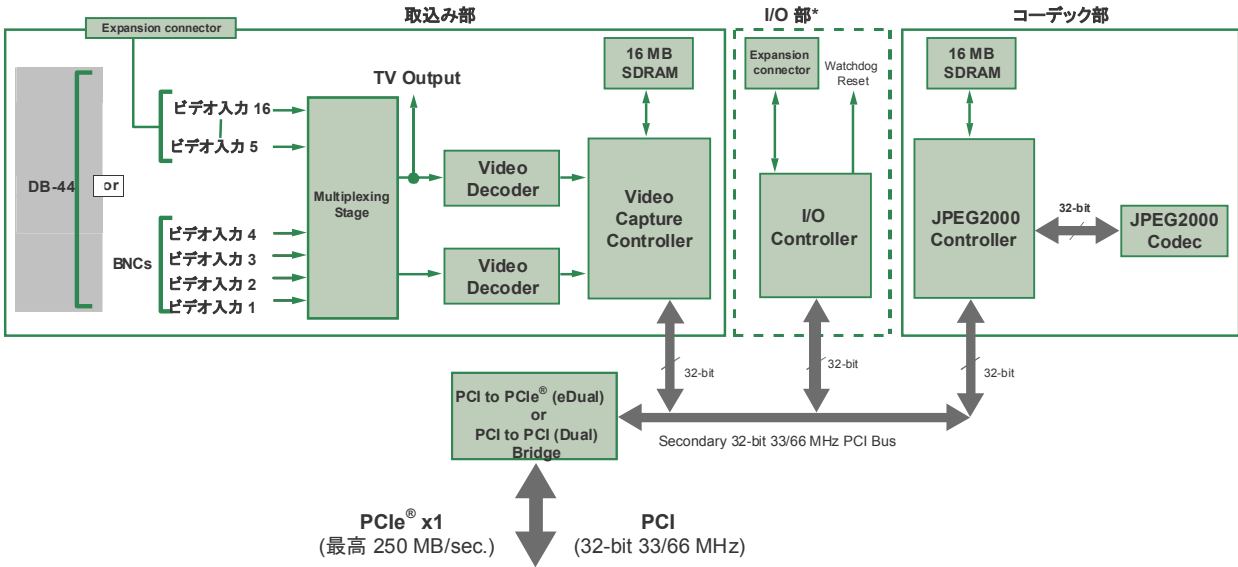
取込み部

I/O 部*

コーデック部

Expansion connector

DB-44

or

BNCs

ビデオ入力 16

ビデオ入力 5

ビデオ入力 4

ビデオ入力 3

ビデオ入力 2

ビデオ入力 1

Multiplexing Stage

TV Output

Video Decoder

Video Decoder

16 MB SDRAM

Video Capture Controller

Expansion connector

Watchdog Reset

I/O Controller

16 MB SDRAM

JPEG2000 Controller

32-bit

JPEG2000 Codec

32-bit

32-bit

32-bit

PCI to PCIe® (eDual) or PCI to PCI (Dual) Bridge

Secondary 32-bit 33/66 MHz PCI Bus

PCIe® x1
(最高 250 MB/sec.)

PCI
(32-bit 33/66 MHz)